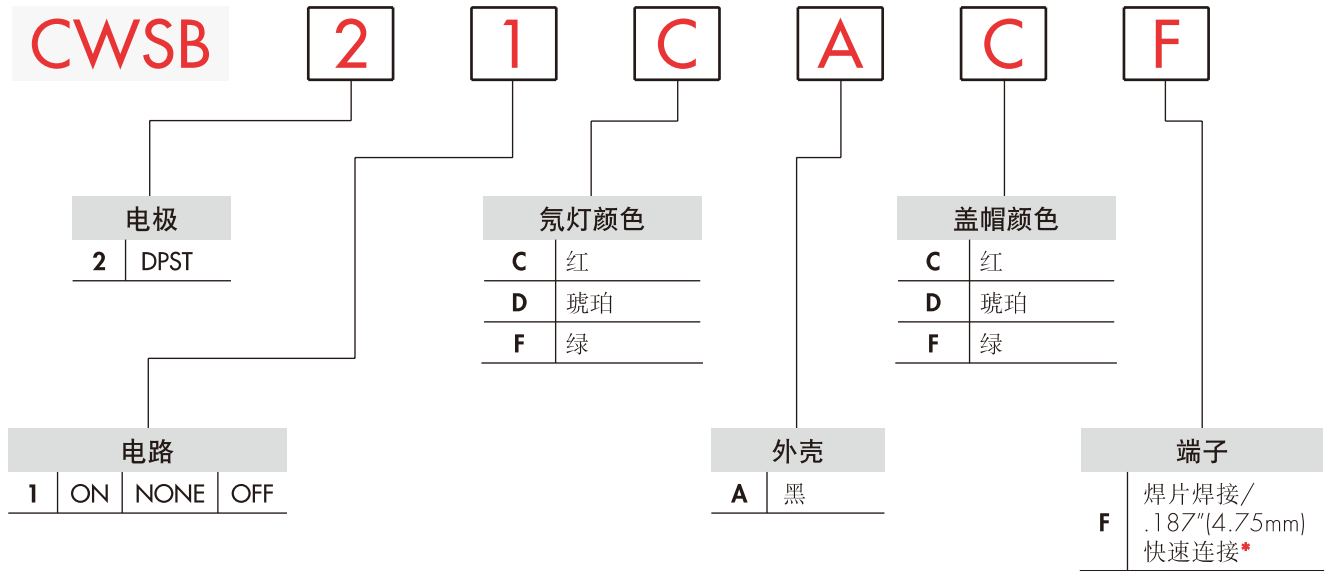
CWSB 2 1 C A C F

电极

| 2 | DPST |
|---|---|

氖灯颜色

| C | 红 |
|---|---|
| D | 琥珀 |
| F | 绿 |

盖帽颜色

| C | 红 |
|---|---|
| D | 琥珀 |
| F | 绿 |

电路

| 1 | ON | NONE | OFF |
|---|---|---|---|

外壳

| A | 黑 |
|---|---|

端子

| F | 焊片焊接/ .187"(4.75mm) 快速连接* |
|---|---|